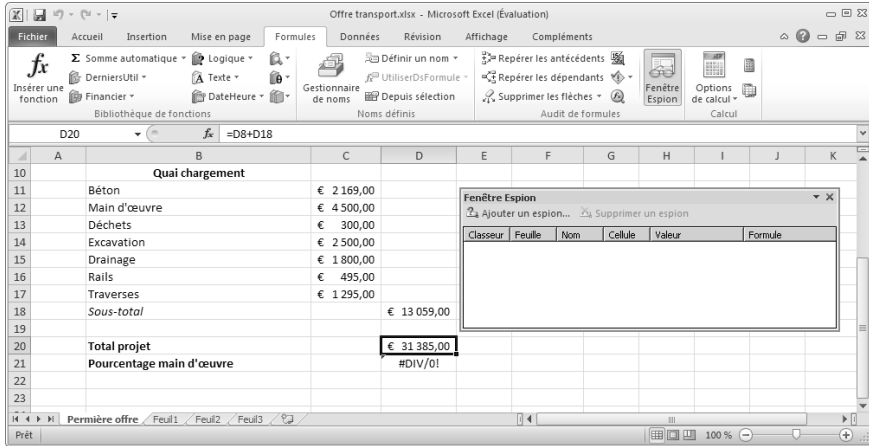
Offre transport.xlsx - Microsoft Excel (Évaluation)

Fichier Accueil Insertion Mise en page Formules Données Révision Affichage Compléments

Insérer une fonction
Σ Somme automatique ▾ DerniersUtil ▾ Financier ▾ Logique ▾ Texte ▾ DateHeure ▾
Bibliothèque de fonctions
Gestionnaire de noms
Définir un nom ▾ UtiliserDsFormule ▾ Depuis sélection
Noms définis
Repérer les antécédents Repérer les dépendants ▾ Supprimer les flèches ▾
Audit de formules
Fenêtre Espion
Options de calcul ▾
Calcul

D20 $f_x$ =D8+D18

| | A | B | C | D | E | F | G | H | I | J | K |
|---|---|---|---|---|---|---|---|---|---|---|---|
| 10 | | Quai chargement | | | | | | | | | |
| 11 | | Béton | € 2 169,00 | | | | | | | | |
| 12 | | Main d'œuvre | € 4 500,00 | | | | | | | | |
| 13 | | Déchets | € 300,00 | | | | | | | | |
| 14 | | Excavation | € 2 500,00 | | | | | | | | |
| 15 | | Drainage | € 1 800,00 | | | | | | | | |
| 16 | | Rails | € 495,00 | | | | | | | | |
| 17 | | Traverses | € 1 295,00 | | | | | | | | |
| 18 | | Sous-total | | € 13 059,00 | | | | | | | |
| 19 | | | | | | | | | | | |
| 20 | | Total projet | | € 31 385,00 | | | | | | | |
| 21 | | Pourcentage main d'œuvre | | #DIV/0! | | | | | | | |
| 22 | | | | | | | | | | | |
| 23 | | | | | | | | | | | |

Fenêtre Espion
Ajouter un espion... Supprimer un espion

| Classeur | Feuille | Nom | Cellule | Valeur | Formule |
|---|---|---|---|---|---|

Première offre Feuil1 Feuil2 Feuil3

Prêt 100 %